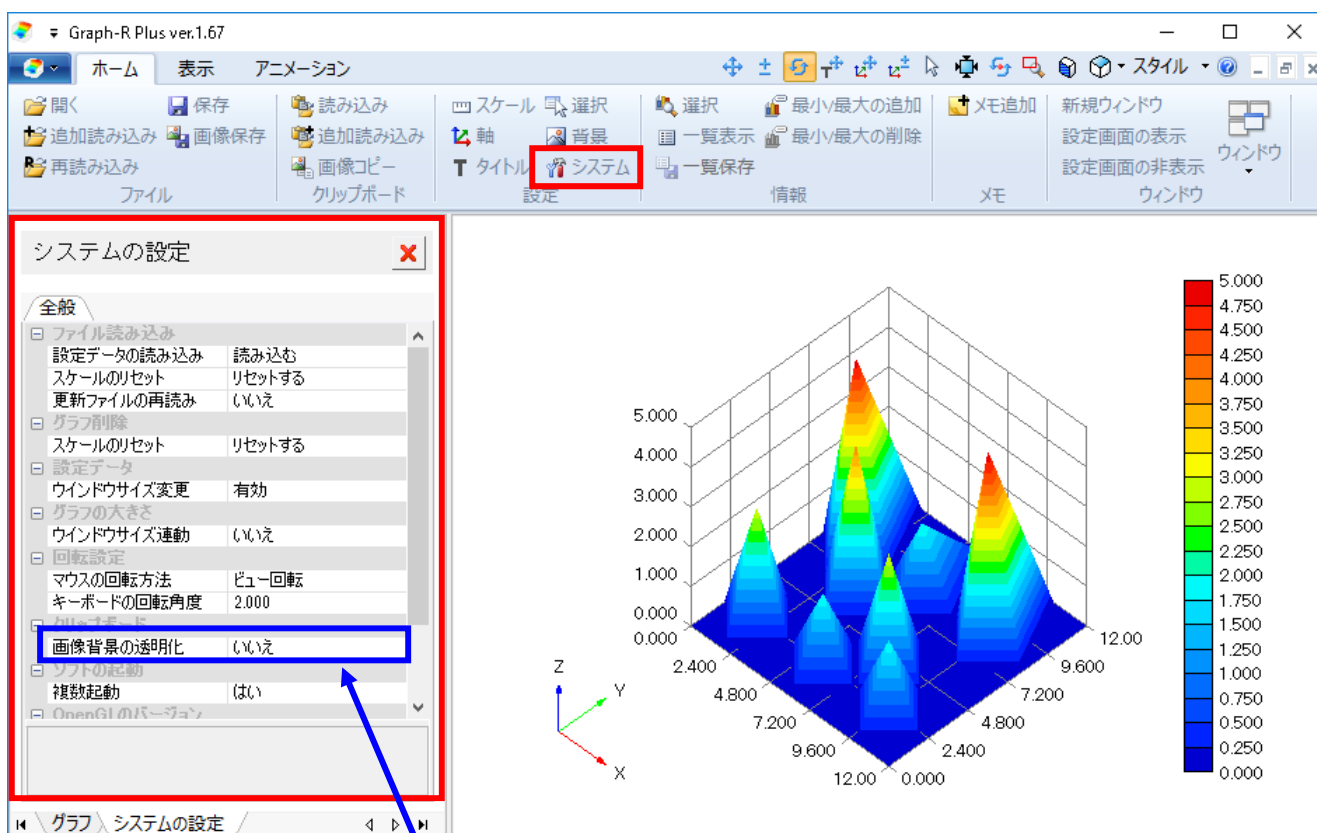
Graph-R Plus ver.1.67

ホーム 表示 アニメーション スタイル

開く 保存
追加読み込み 画像保存
再読み込み
ファイル

読み込み
追加読み込み
画像コピー
クリップボード

スケール 選択
軸 背景
タイトル システム
設定

選択 最小/最大の追加
一覧表示 最小/最大の削除
一覧保存
情報

メモ追加
メモ

新規ウィンドウ
設定画面の表示
設定画面の非表示
ウィンドウ
ウィンドウ

システムの設定

全般

| | |
|---|---|
| ファイル読み込み | |
| 設定データの読み込み | 読み込む |
| スケールのリセット | リセットする |
| 更新ファイルの再読み | いいえ |
| グラフ削除 | |
| スケールのリセット | リセットする |
| 設定データ | |
| ウインドウサイズ変更 | 有効 |
| グラフの大きさ | |
| ウインドウサイズ連動 | いいえ |
| 回転設定 | |
| マウスの回転方法 | ビュー回転 |
| キーボードの回転角度 | 2.000 |
| クリップボード | |
| 画像背景の透明化 | いいえ |
| ソフトの起動 | |
| 複数起動 | はい |
| OpenGLのバージョン | |

グラフ システムの設定

5.000
4.000
3.000
2.000
1.000
0.000
0.000
2.400
4.800
7.200
9.600
12.00
0.000
2.400
4.800
7.200
9.600
12.00

Z
Y
X

5.000
4.750
4.500
4.250
4.000
3.750
3.500
3.250
3.000
2.750
2.500
2.250
2.000
1.750
1.500
1.250
1.000
0.750
0.500
0.250
0.000